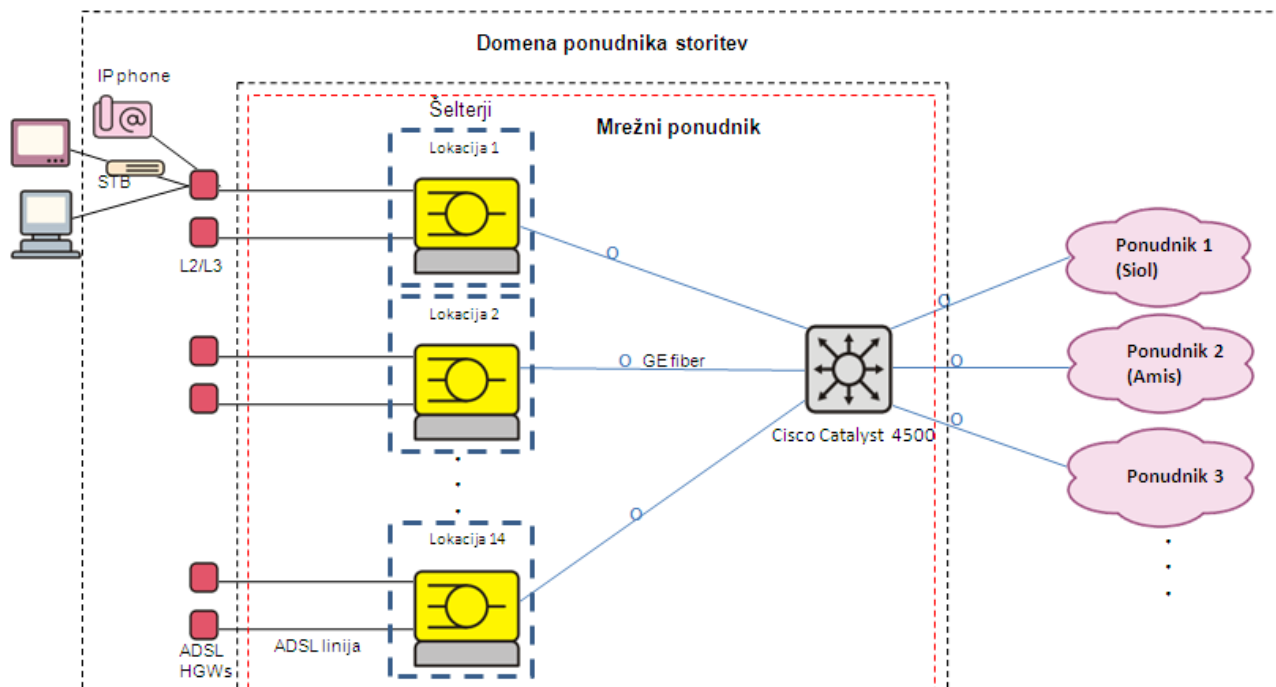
Domena ponudnika storitev

IP phone

Šelterji

Mrežni ponudnik

Lokacija 1

STB

L2/L3

Lokacija 2

GE fiber

Cisco Catalyst 4500

Lokacija 14

ADSL HGWs

ADSL linija

Ponudnik 1 (Siol)

Ponudnik 2 (Amis)

Ponudnik 3